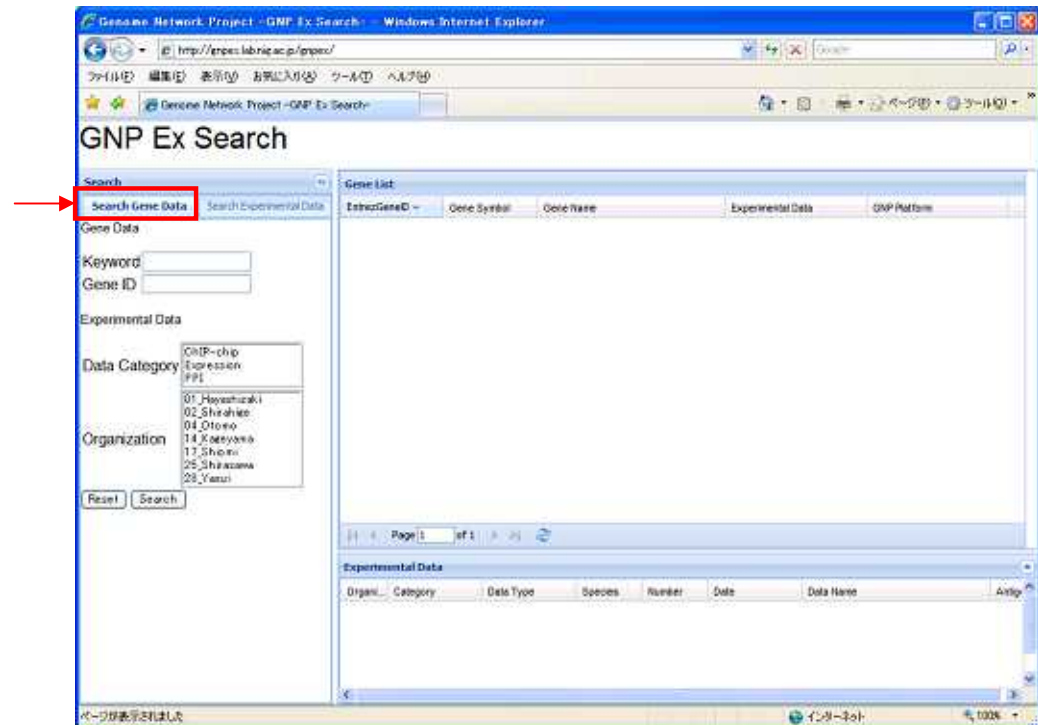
Genome Network Project -GNP Ex Search- - Windows Internet Explorer

http://gnpex.lab.nig.ac.jp/gnpex/

Google

ファイル(F) 編集(E) 表示(V) お気に入り(A) ツール(T) ヘルプ(H)

Genome Network Project -GNP Ex Search-

ページ(P) ツール(O)

GNP Ex Search

Search

Search Gene Data | Search Experimental Data

Gene Data

Keyword

Gene ID

Experimental Data

Data Category
ChIP-chip
Expression
PPI

Organization
01_Hayashizaki
02_Shirahige
04_Otomo
14_Kaneyama
17_Shiomi
25_Shirasawa
28_Yasui

Reset Search

Gene List

| EntrezGeneID | Gene Symbol | Gene Name | Experimental Data | GNP Platform |
|---|---|---|---|---|

Page 1 of 1

Experimental Data

| Organi... | Category | Data Type | Species | Number | Date | Data Name | Antig |
|---|---|---|---|---|---|---|---|

ページが表示されました

インターネット

100%